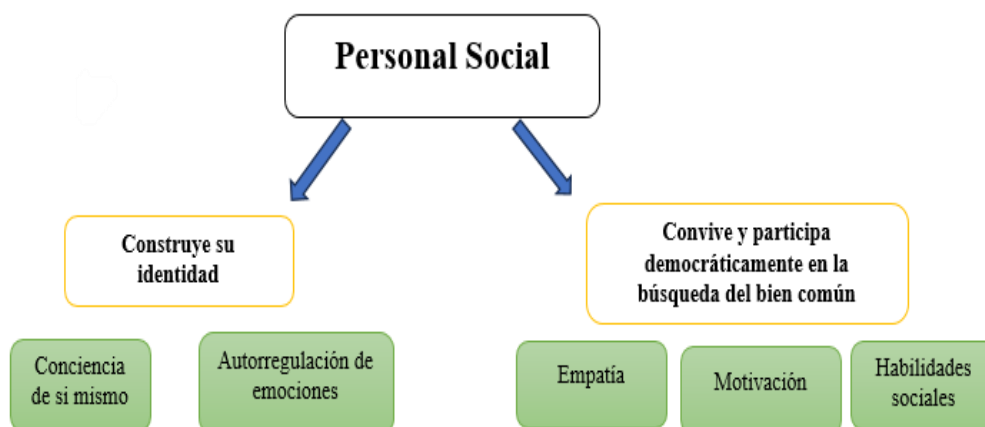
Personal Social

Construye su identidad

Convive y participa democráticamente en la búsqueda del bien común

Conciencia de si mismo

Autorregulación de emociones

Empatía

Motivación

Habilidades sociales